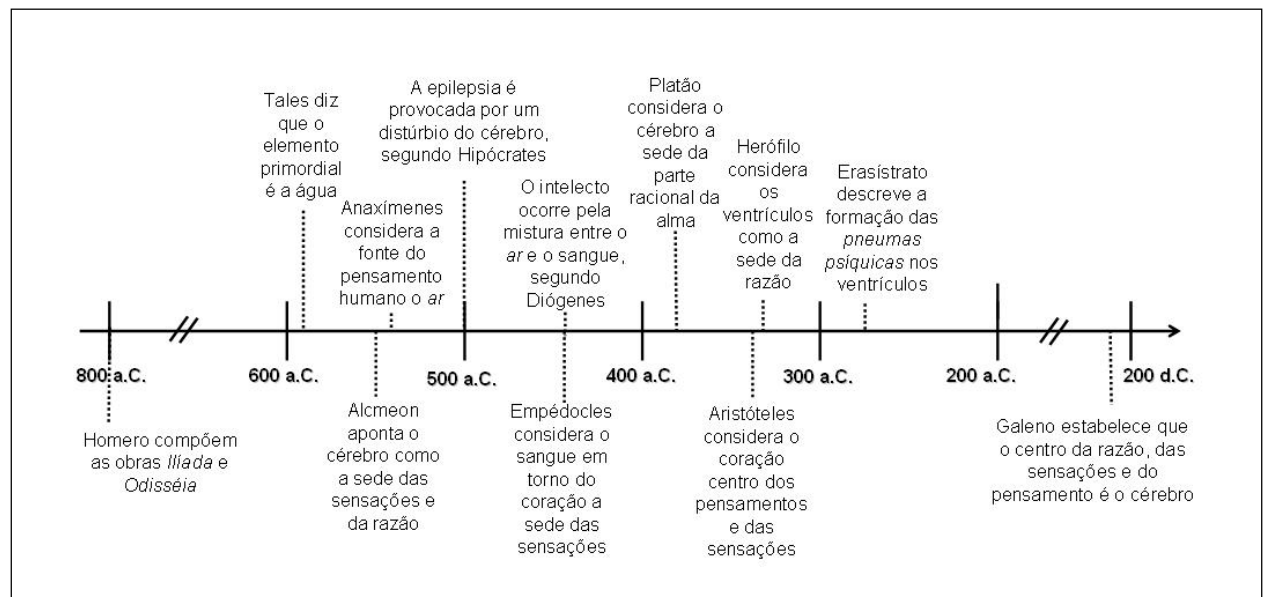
Tales diz que o elemento primordial é a água

A epilepsia é provocada por um distúrbio do cérebro, segundo Hipócrates

Anaxímenes considera a fonte do pensamento humano o *ar*

O intelecto ocorre pela mistura entre o *ar* e o sangue, segundo Diógenes

Platão considera o cérebro a sede da parte racional da alma

Herófilo considera os ventrículos como a sede da razão

Erasístrato descreve a formação das *pneumas psíquicas* nos ventrículos

800 a.C.

600 a.C.

500 a.C.

400 a.C.

300 a.C.

200 a.C.

200 d.C.

Homero compõem as obras *Ilíada* e *Odisséia*

Alcmeon aponta o cérebro como a sede das sensações e da razão

Empédocles considera o sangue em torno do coração a sede das sensações

Aristóteles considera o coração centro dos pensamentos e das sensações

Galeno estabelece que o centro da razão, das sensações e do pensamento é o cérebro